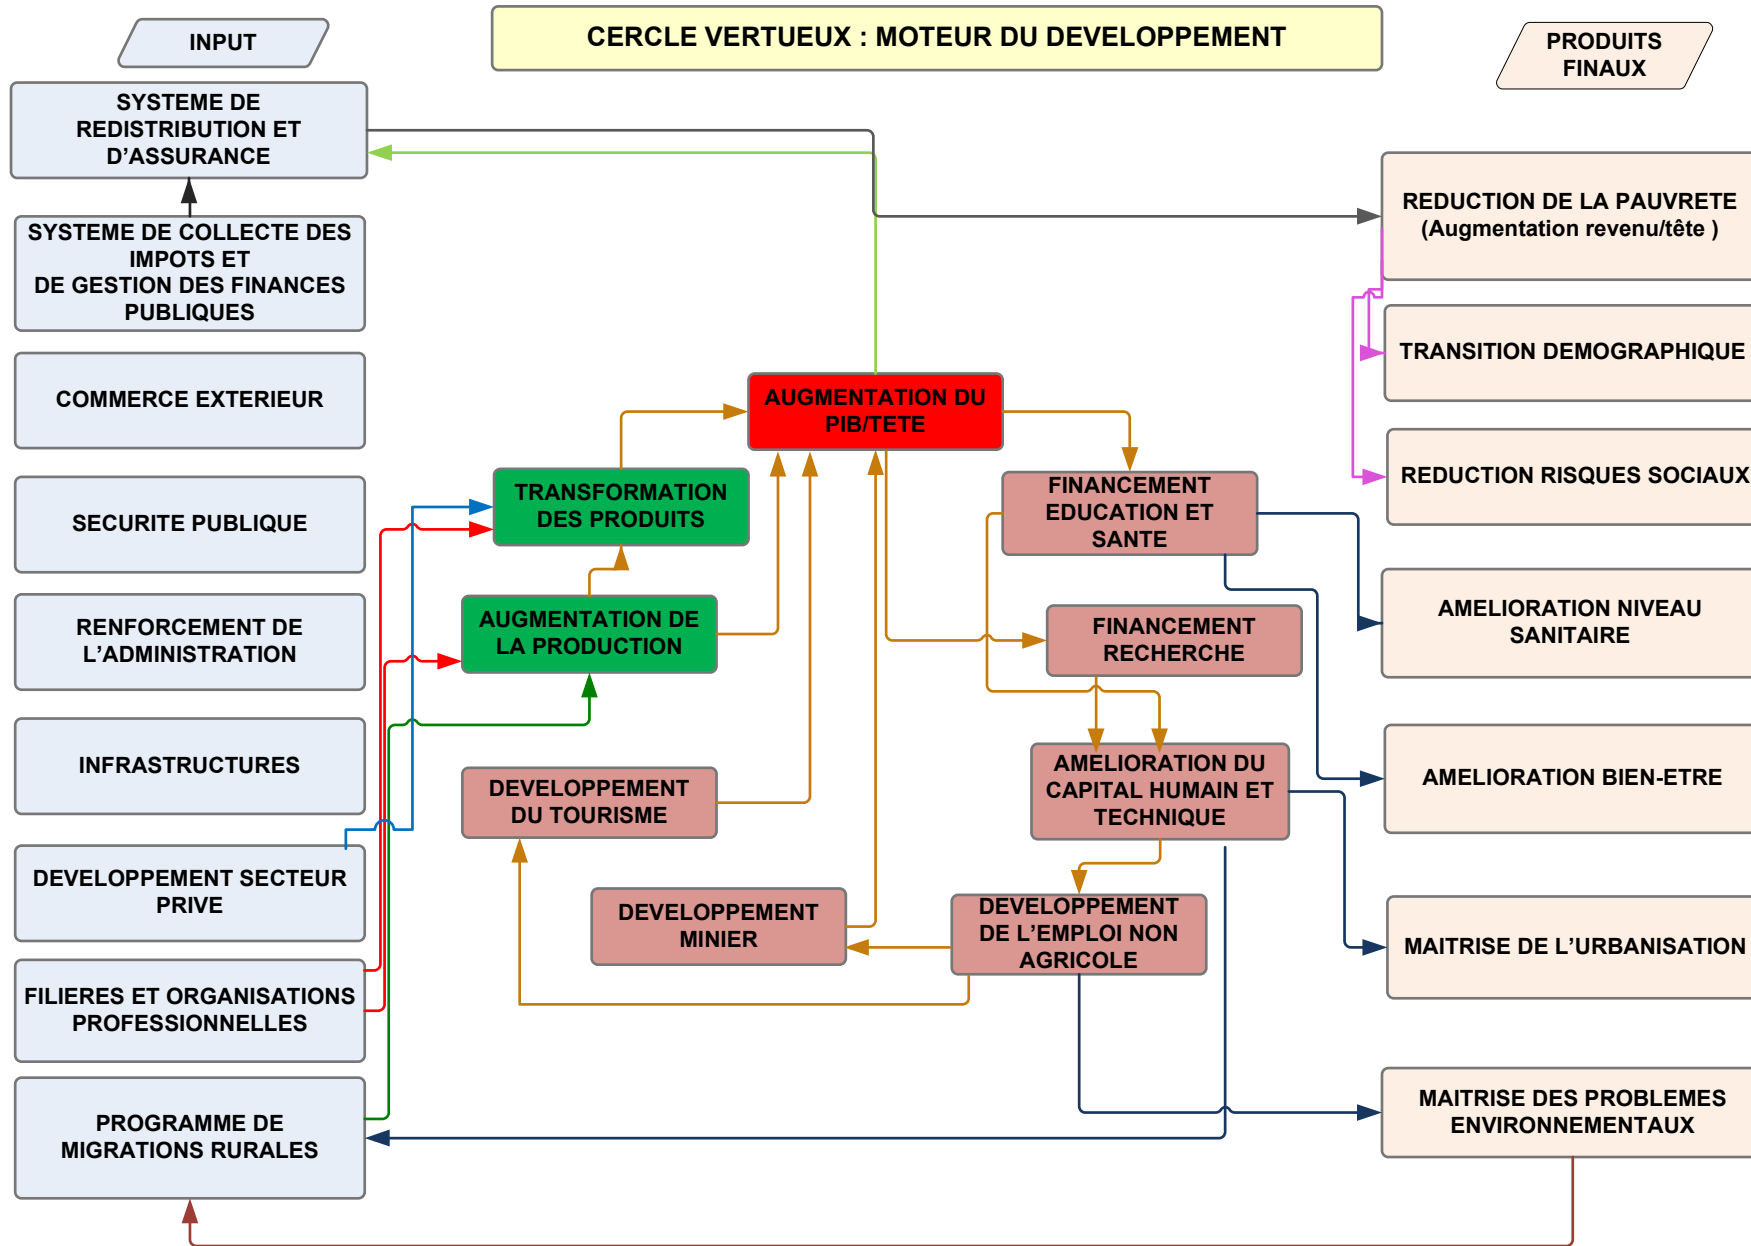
INPUT

CERCLE VERTUEUX : MOTEUR DU DEVELOPPEMENT

PRODUITS FINAUX

SYSTEME DE REDISTRIBUTION ET D'ASSURANCE

SYSTEME DE COLLECTE DES IMPOTS ET DE GESTION DES FINANCES PUBLIQUES

COMMERCE EXTERIEUR

SECURITE PUBLIQUE

RENFORCEMENT DE L'ADMINISTRATION

INFRASTRUCTURES

DEVELOPPEMENT SECTEUR PRIVE

FILIERES ET ORGANISATIONS PROFESSIONNELLES

PROGRAMME DE MIGRATIONS RURALES

AUGMENTATION DU PIB/TETE

TRANSFORMATION DES PRODUITS

AUGMENTATION DE LA PRODUCTION

DEVELOPPEMENT DU TOURISME

DEVELOPPEMENT MINIER

FINANCEMENT EDUCATION ET SANTE

FINANCEMENT RECHERCHE

AMELIORATION DU CAPITAL HUMAIN ET TECHNIQUE

DEVELOPPEMENT DE L'EMPLOI NON AGRICOLE

REDUCTION DE LA PAUVRETE (Augmentation revenu/tête )

TRANSITION DEMOGRAPHIQUE

REDUCTION RISQUES SOCIAUX

AMELIORATION NIVEAU SANITAIRE

AMELIORATION BIEN-ETRE

MAITRISE DE L'URBANISATION

MAITRISE DES PROBLEMES ENVIRONNEMENTAUX